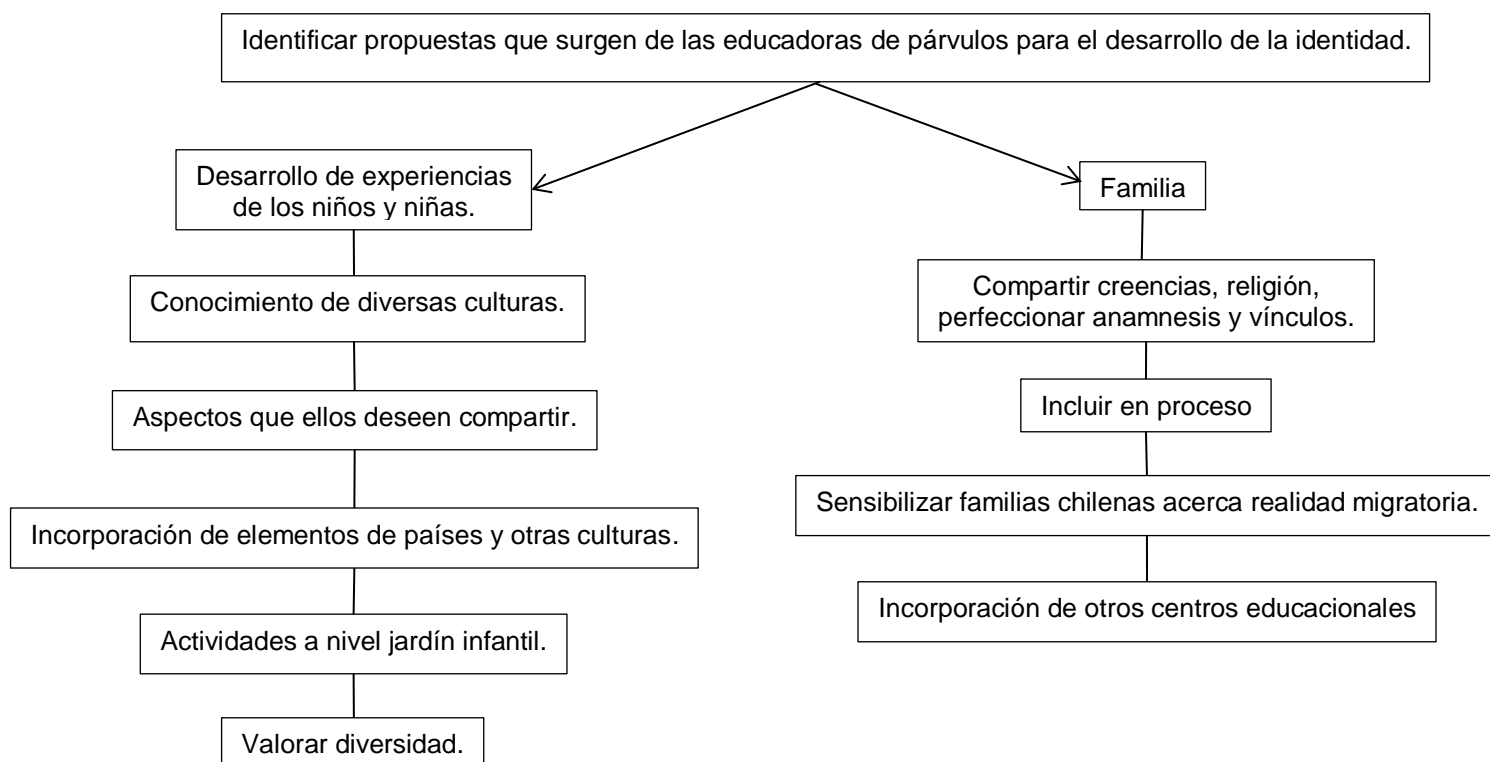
Identificar propuestas que surgen de las educadoras de párvulos para el desarrollo de la identidad.

Desarrollo de experiencias de los niños y niñas.

Conocimiento de diversas culturas.

Aspectos que ellos deseen compartir.

Incorporación de elementos de países y otras culturas.

Actividades a nivel jardín infantil.

Valorar diversidad.

Familia

Compartir creencias, religión, perfeccionar anamnesis y vínculos.

Incluir en proceso

Sensibilizar familias chilenas acerca realidad migratoria.

Incorporación de otros centros educacionales